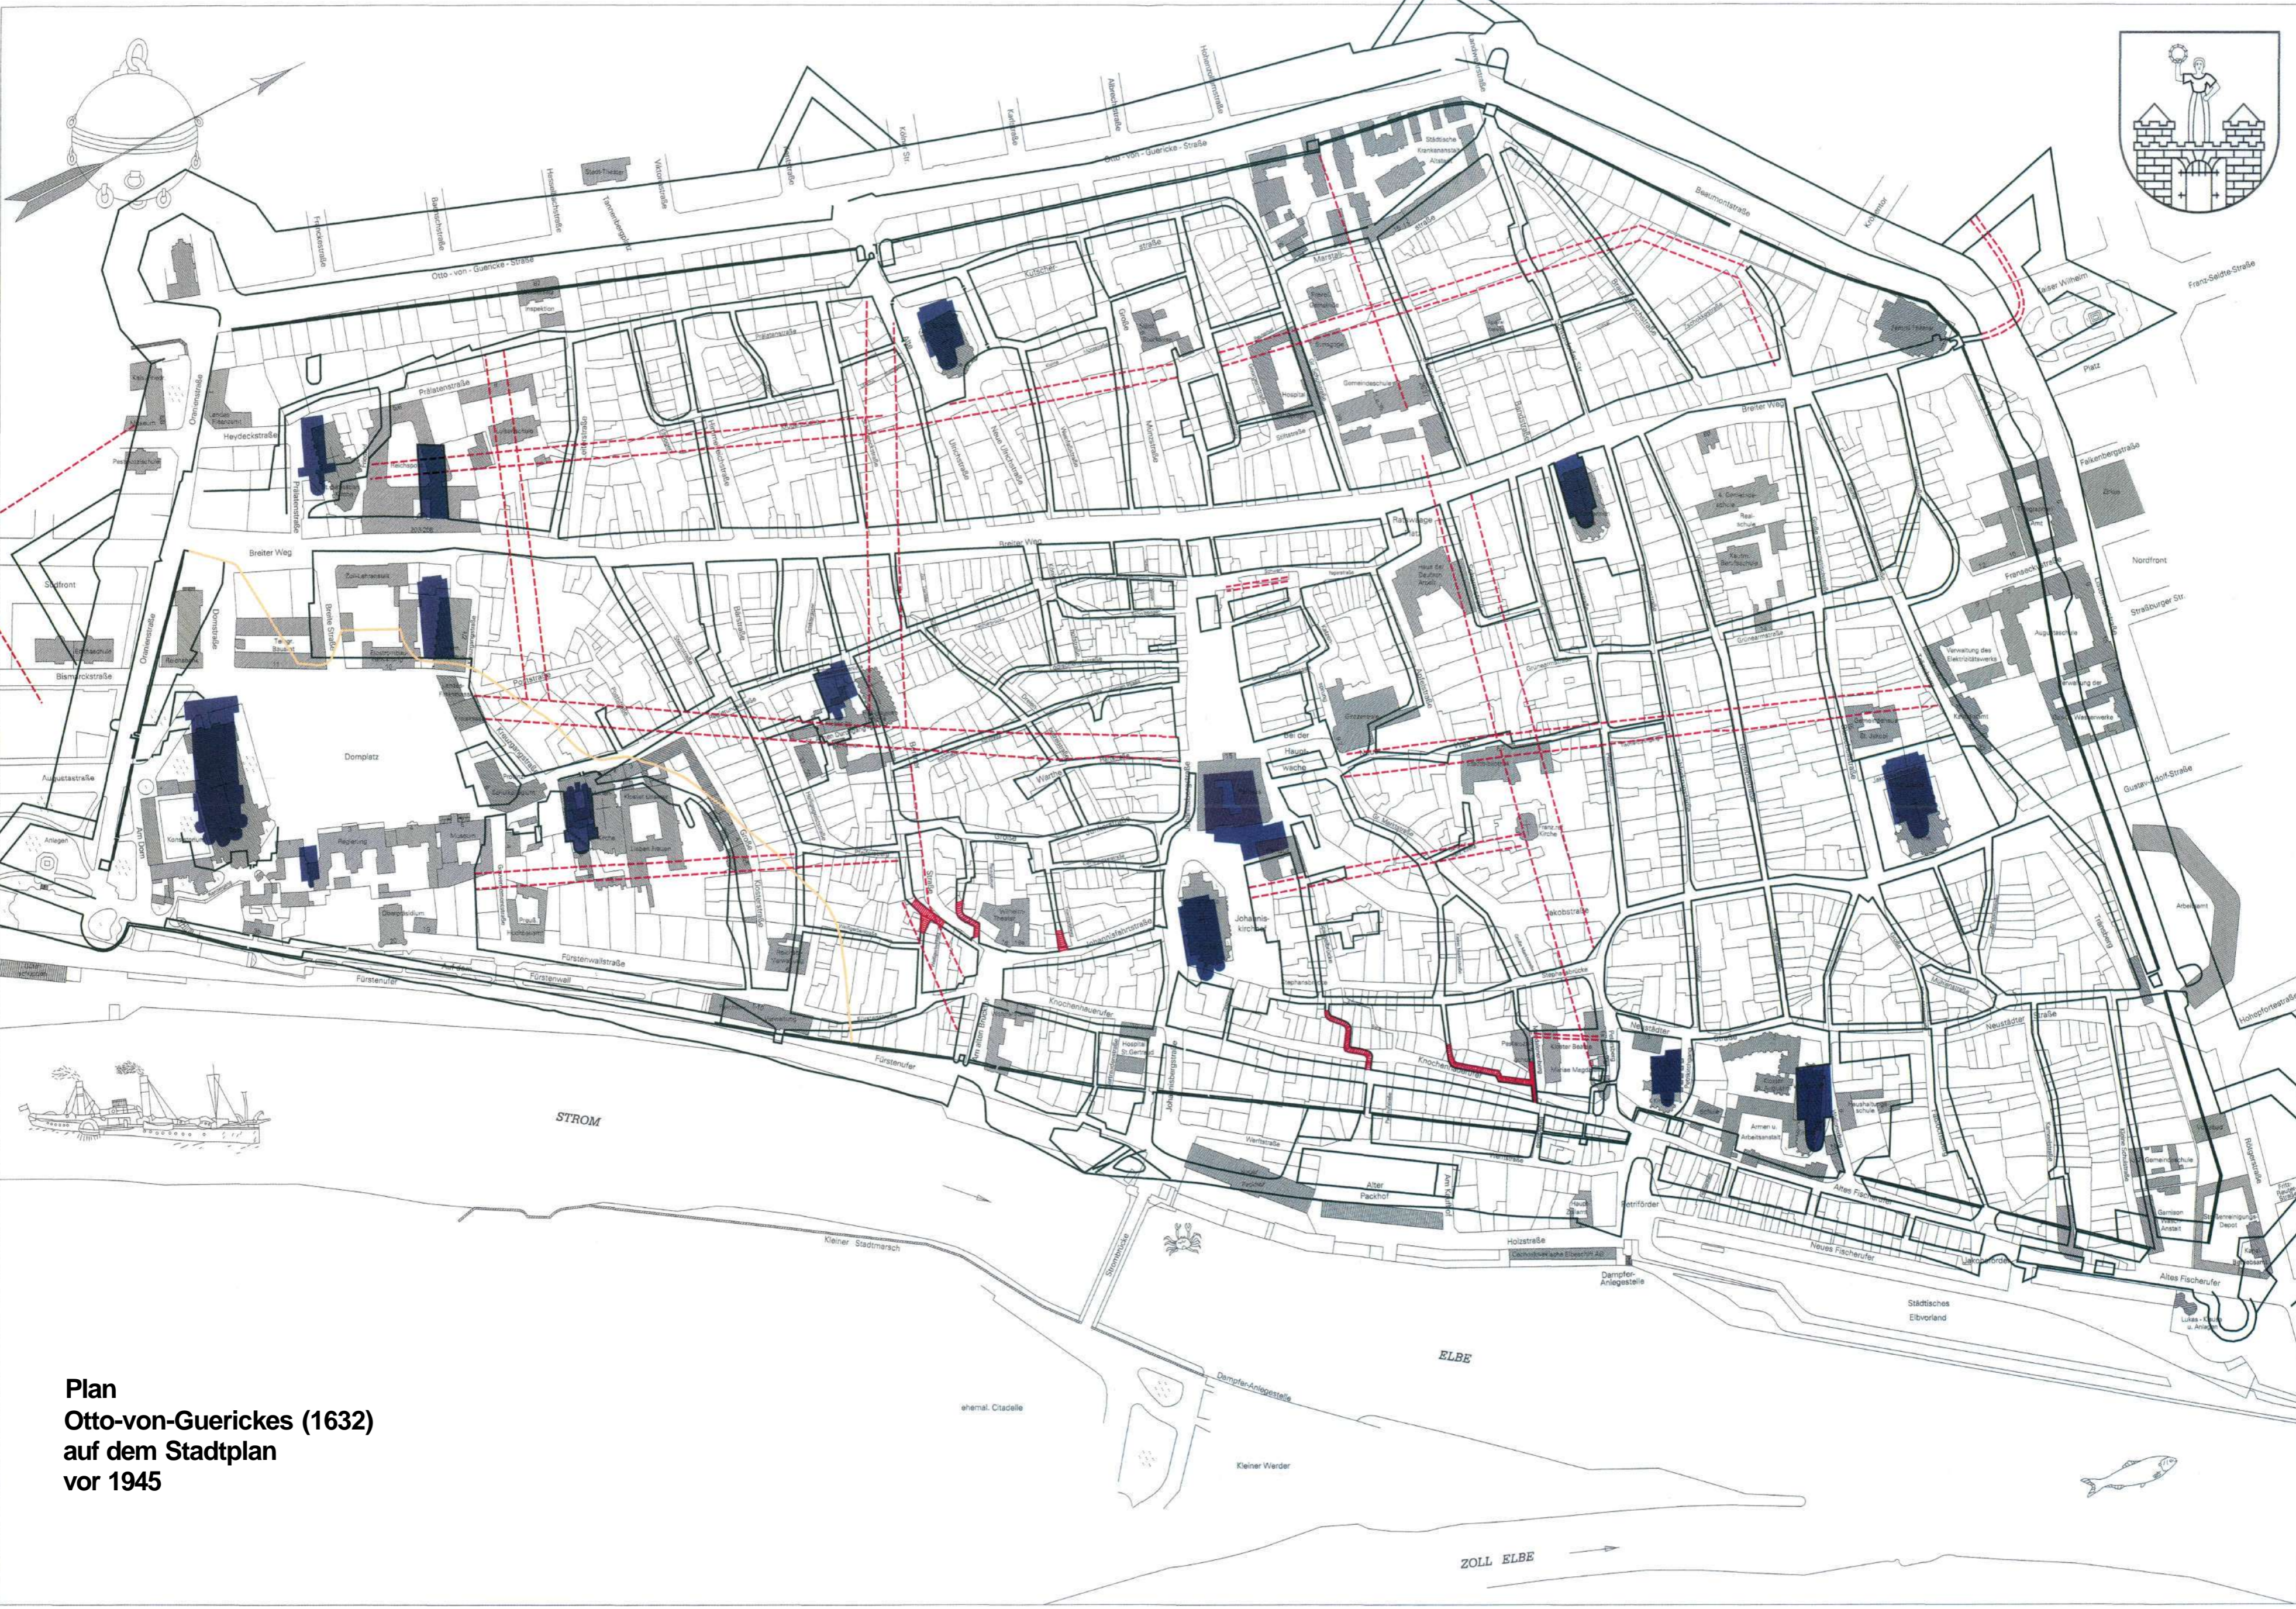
Otto-von-Guericke-Straße

Breiter Weg

Domplatz

Fürstenwallstraße

Fürstenufer

Knochenhauerufer

Johanniskirche

STROM

ELBE

ZOLL ELBE

Kleiner Stadtmarsch

Städtisches Elbvorland

Dampfer-Anlegestelle

ehemal. Citadelle

Kleiner Werder

Alter Packhof

Holzstraße

Neues Fischerufer

Altes Fischerufer

Nordfront

Südfront

Augustastraße

Bismarckstraße

Straßburger Str.

Gustav-Adolf-Straße

Hohepfortestraße

Falkenbergstraße

Franz-Seidte-Straße

Beaumontstraße

Breite Straße

Plan
Otto-von-Guerickes (1632)
auf dem Stadtplan
vor 1945